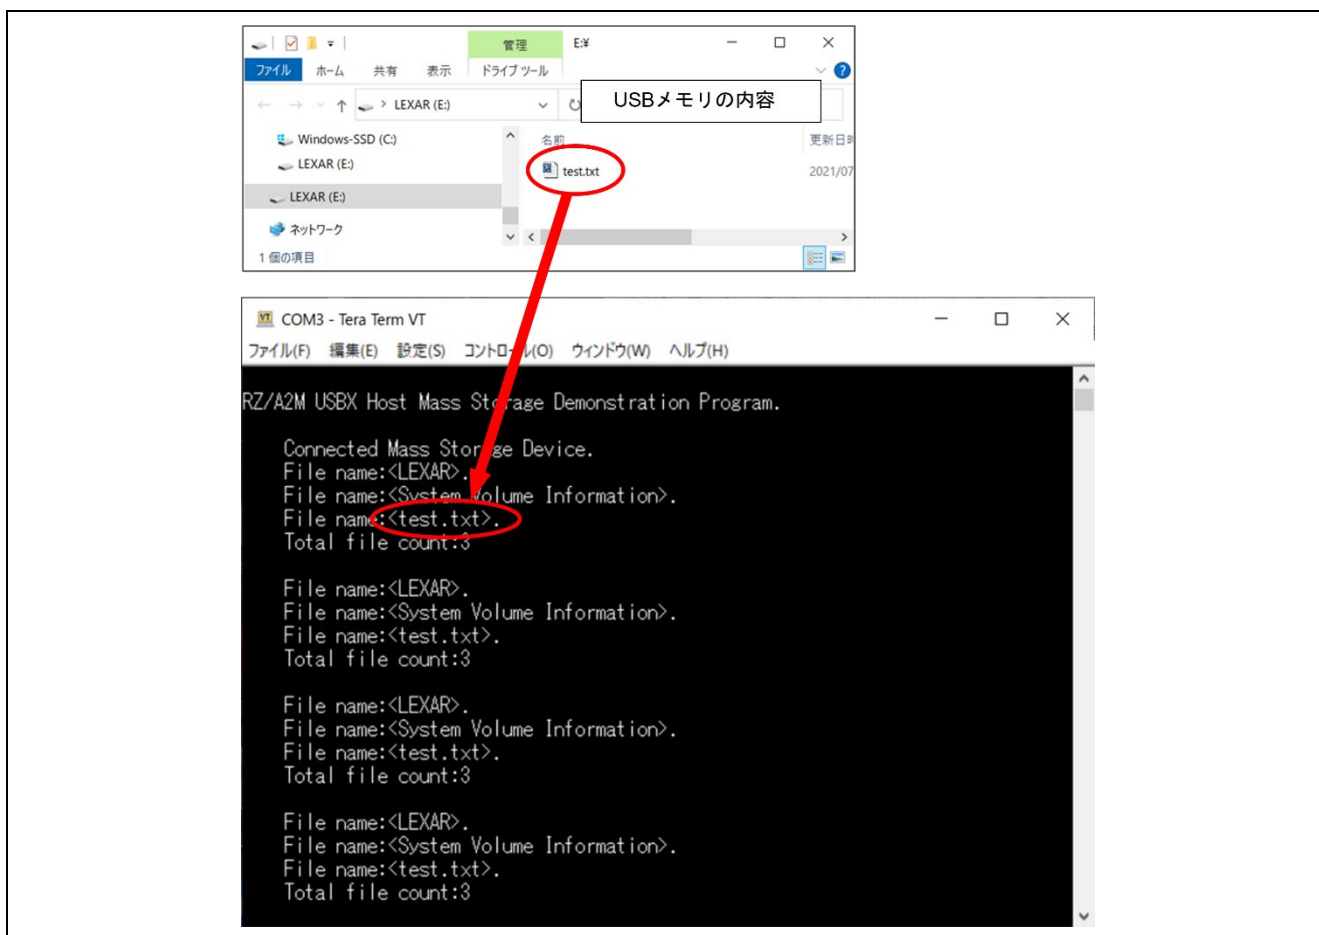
管理 E:¥

ファイル ホーム 共有 表示 ドライブ ツール

LEXAR (E:)

USBメモリの内容

Windows-SSD (C:)
LEXAR (E:)
LEXAR (E:)
ネットワーク

名前 更新日時
test.txt 2021/07

1 個の項目

COM3 - Tera Term VT

ファイル(F) 編集(E) 設定(S) コントロール(O) ウィンドウ(W) ヘルプ(H)

RZ/A2M USBX Host Mass Storage Demonstration Program.

Connected Mass Storage Device.
File name:<LEXAR>.
File name:<System Volume Information>.
File name:<test.txt>.
Total file count:3

File name:<LEXAR>.
File name:<System Volume Information>.
File name:<test.txt>.
Total file count:3

File name:<LEXAR>.
File name:<System Volume Information>.
File name:<test.txt>.
Total file count:3

File name:<LEXAR>.
File name:<System Volume Information>.
File name:<test.txt>.
Total file count:3